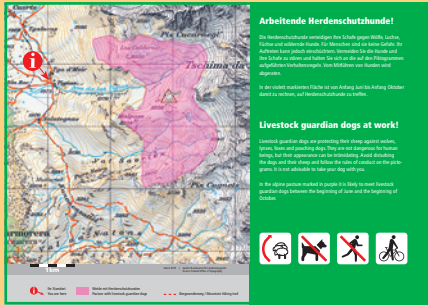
Arbeitende Herdenschutzhunde!

Die Herdenschutzhunde verteidigen ihre Schafe gegen Wölfe, Luchse, Füchse und wildernde Hunde. Für Menschen sind sie keine Gefahr. Ihr Auftreten kann jedoch einschüchtern. Vermeiden Sie die Hunde und ihre Schafe zu stören und halten Sie sich an die auf den Piktogrammen aufgeführten Verhaltensregeln. Vom Mitführen von Hunden wird abgeraten.

In der violett markierten Fläche ist von Anfang Juni bis Anfang Oktober damit zu rechnen, auf Herdenschutzhunde zu treffen.

Livestock guardian dogs at work!

Livestock guardian dogs are protecting their sheep against wolves, lynxes, foxes and poaching dogs. They are not dangerous for human beings, but their appearance can be intimidating. Avoid disturbing the dogs and their sheep and follow the rules of conduct on the pictograms. It is not advisable to take your dog with you.

In the alpine pasture marked in purple it is likely to meet livestock guardian dogs between the beginning of June and the beginning of October.

Tschima da

Piz

1 km

Sie Standort
You are here

Weide mit Herdenschutzhunden
Pasture with livestock guardian dogs

Bergwanderweg / Mountain hiking trail

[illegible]